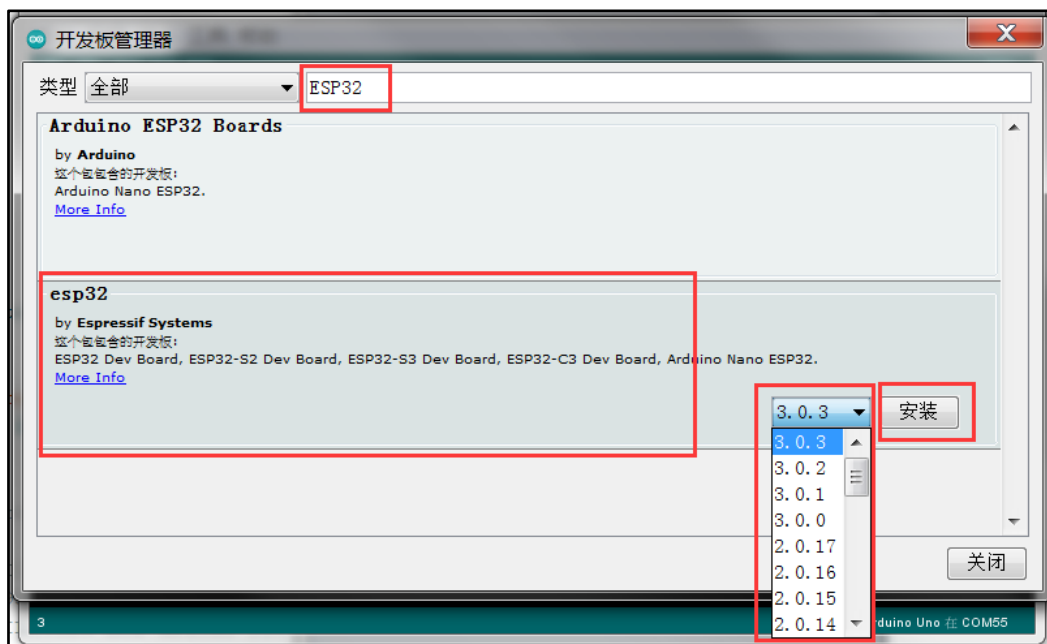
开发板管理器

类型 全部 ESP32

Arduino ESP32 Boards
by Arduino
这个包包含的开发板:
Arduino Nano ESP32.
More Info

esp32
by Espressif Systems
这个包包含的开发板:
ESP32 Dev Board, ESP32-S2 Dev Board, ESP32-S3 Dev Board, ESP32-C3 Dev Board, Arduino Nano ESP32.
More Info

3.0.3 安装

3.0.3
3.0.2
3.0.1
3.0.0
2.0.17
2.0.16
2.0.15
2.0.14

关闭

3
rduino Uno 在 COM55